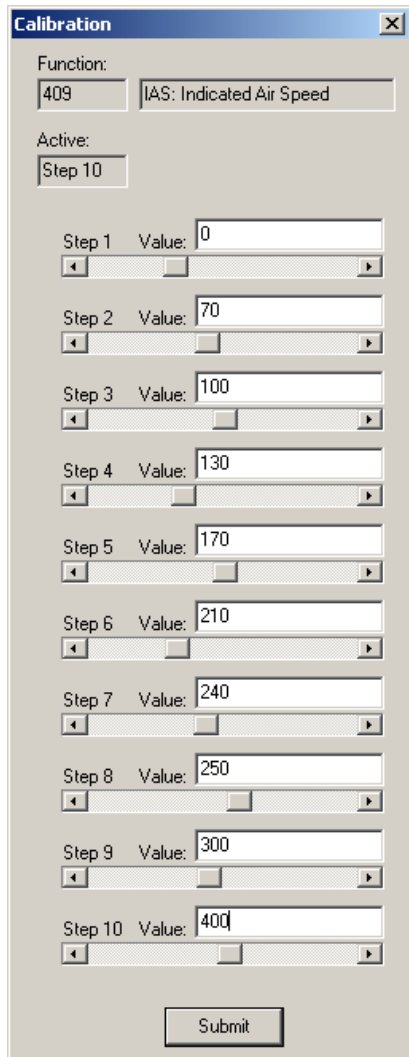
Calibration

Function:
409
IAS: Indicated Air Speed

Active:
Step 10

Step 1 Value: 0
Step 2 Value: 70
Step 3 Value: 100
Step 4 Value: 130
Step 5 Value: 170
Step 6 Value: 210
Step 7 Value: 240
Step 8 Value: 250
Step 9 Value: 300
Step 10 Value: 400

Submit